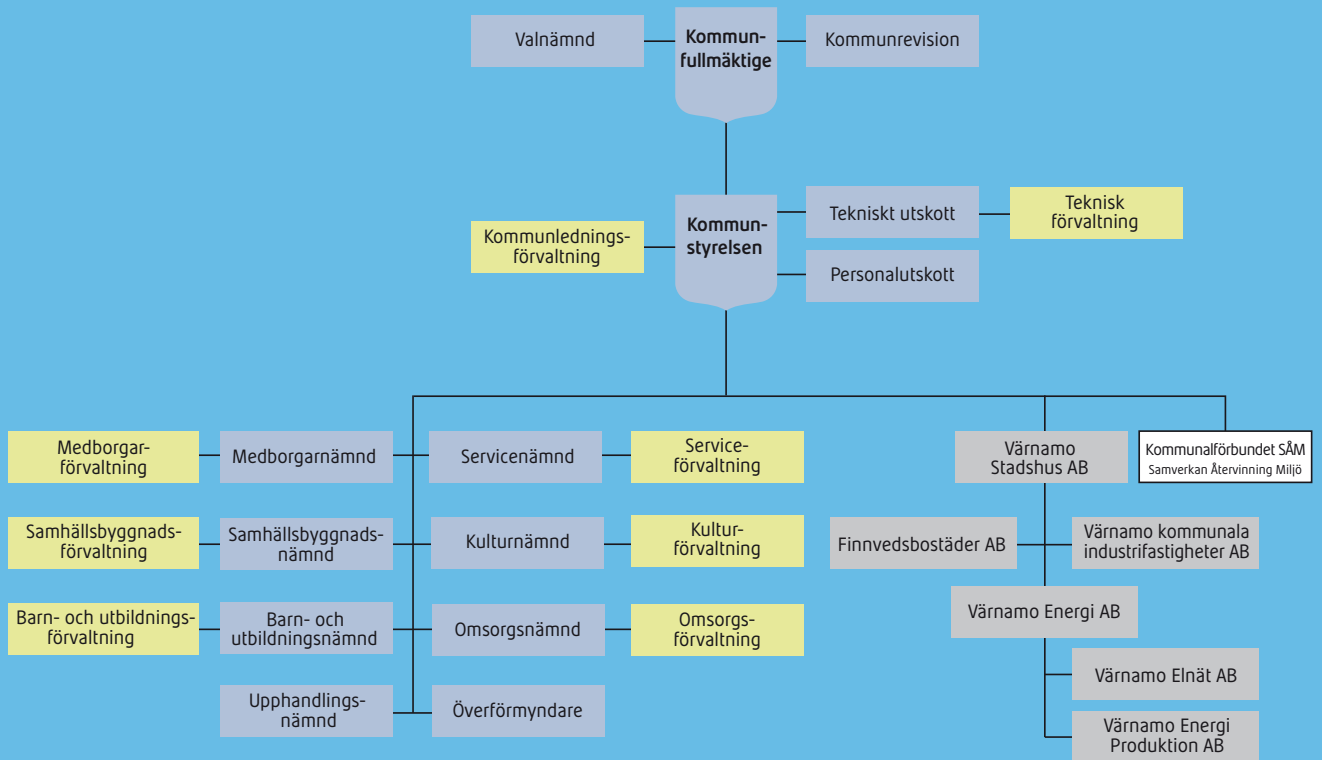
Valnämnd

Kommunfullmäktige

Kommunrevision

Kommunledningsförvaltning

Kommunstyrelsen

Tekniskt utskott

Teknisk förvaltning

Personalutskott

Medborgarförvaltning

Medborgarnämnd

Servicenämnd

Serviceförvaltning

Samhällsbyggnadsförvaltning

Samhällsbyggnadsnämnd

Kulturnämnd

Kulturförvaltning

Barn- och utbildningsförvaltning

Barn- och utbildningsnämnd

Omsorgsnämnd

Omsorgsförvaltning

Upphandlingsnämnd

Överförmyndare

Värnamo Stadshus AB

Kommunalförbundet SÅM
Samverkan Återvinning Miljö

Finnvedsbostäder AB

Värnamo kommunala industrifastigheter AB

Värnamo Energi AB

Värnamo Elnät AB

Värnamo Energi Produktion AB